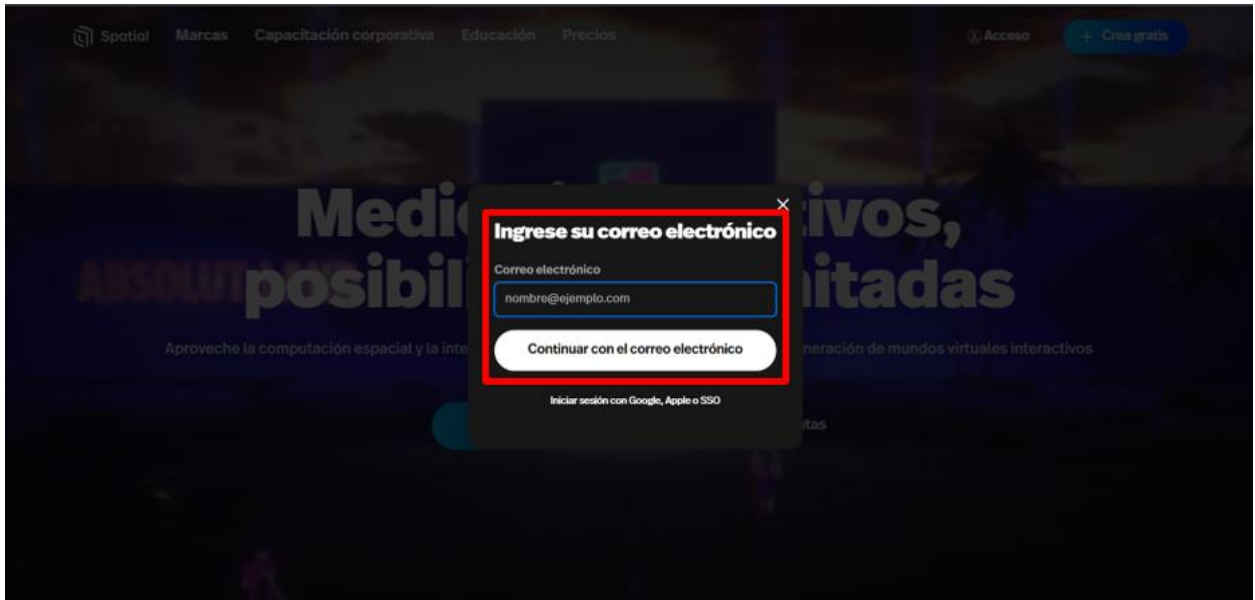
Spatial Marcas Capacitación corporativa Educación Precios

Acceso + Crea gratis

Medi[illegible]ivos, posibil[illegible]itadas

Aprovече la computación espacial y la inte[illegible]neración de mundos virtuales interactivos

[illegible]tas

×

Ingrese su correo electrónico

Correo electrónico

nombre@ejemplo.com

Continuar con el correo electrónico

Iniciar sesión con Google, Apple o SSO